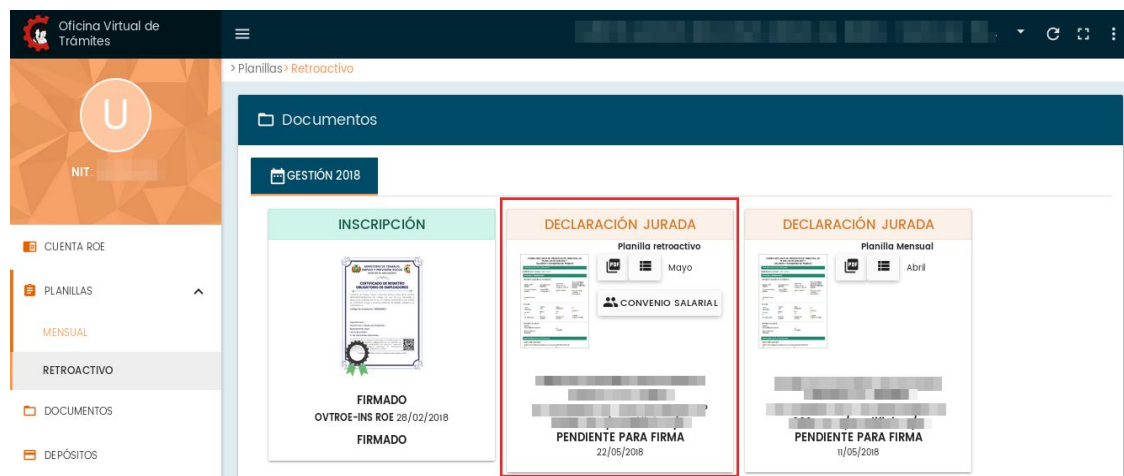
Oficina Virtual de Trámites

U

NIT: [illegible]

CUENTA ROE

PLANILLAS

MENSUAL

RETROACTIVO

DOCUMENTOS

DEPÓSITOS

> Planillas > Retroactivo

Documentos

GESTIÓN 2018

INSCRIPCIÓN

FIRMADO
OVTROE-INS ROE 28/02/2018
FIRMADO

DECLARACIÓN JURADA
Planilla retroactivo
Mayo
CONVENIO SALARIAL
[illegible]
PENDIENTE PARA FIRMA
22/05/2018

DECLARACIÓN JURADA
Planilla Mensual
Abril
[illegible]
PENDIENTE PARA FIRMA
11/05/2018